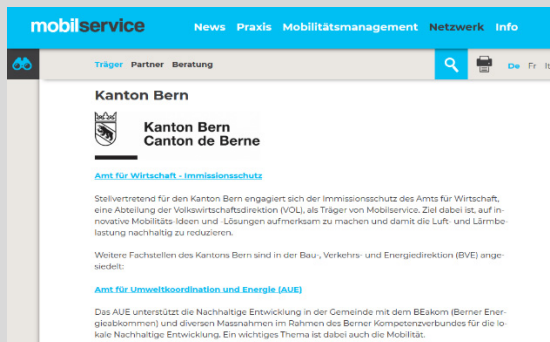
mobilservice News Praxis Mobilitätsmanagement Netzwerk Info

Träger Partner Beratung

De Fr It

Kanton Bern

Kanton Bern
Canton de Berne

Amt für Wirtschaft - Immissionsschutz

Stellvertretend für den Kanton Bern engagiert sich der Immissionsschutz des Amts für Wirtschaft, eine Abteilung der Volkswirtschaftsdirektion (VOL), als Träger von Mobilservice. Ziel dabei ist, auf innovative Mobilitäts-Ideen und -Lösungen aufmerksam zu machen und damit die Luft- und Lärmbelastung nachhaltig zu reduzieren.

Weitere Fachstellen des Kantons Bern sind in der Bau-, Verkehrs- und Energiedirektion (BVE) angesiedelt:

Amt für Umweltkoordination und Energie (AUE)

Das AUE unterstützt die Nachhaltige Entwicklung in der Gemeinde mit dem BEakom (Berner Energieabkommen) und diversen Massnahmen im Rahmen des Berner Kompetenzverbundes für die lokale Nachhaltige Entwicklung. Ein wichtiges Thema ist dabei auch die Mobilität.